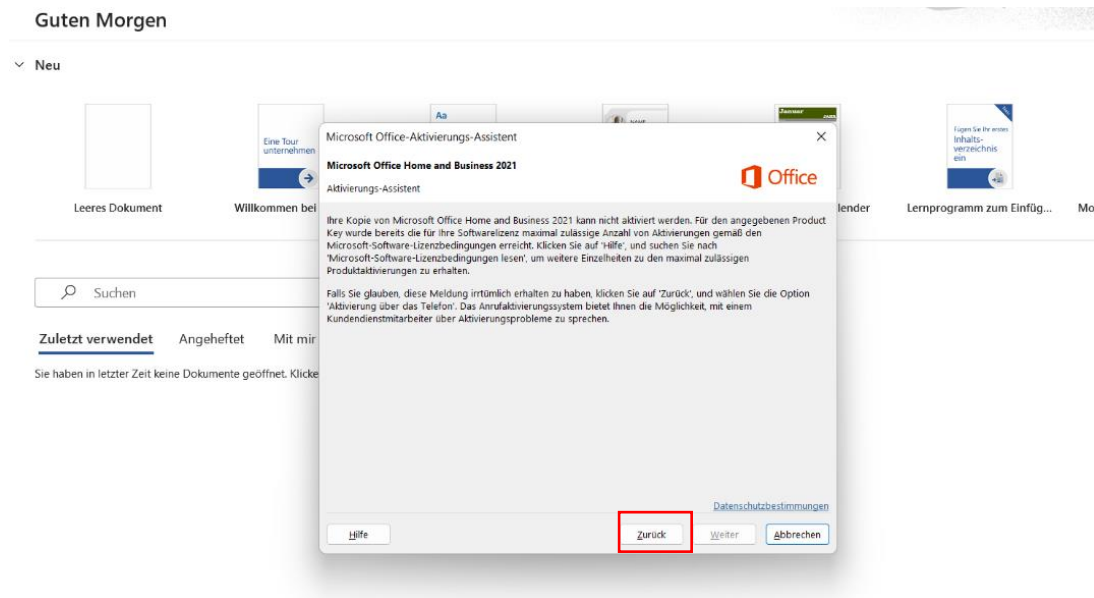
Guten Morgen

Neu

Eine Tour unternehmen

Aa

Fügen Sie Ihr erstes Inhaltsverzeichnis ein

Leeres Dokument

Willkommen bei

lender

Lernprogramm zum Einfüg...

Mo

Suchen

Zuletzt verwendet

Angeheftet

Mit mir

Sie haben in letzter Zeit keine Dokumente geöffnet. Klicke

Microsoft Office-Aktivierungs-Assistent

Microsoft Office Home and Business 2021

Aktivierungs-Assistent

Office

Ihre Kopie von Microsoft Office Home and Business 2021 kann nicht aktiviert werden. Für den angegebenen Product Key wurde bereits die für Ihre Softwarelizenz maximal zulässige Anzahl von Aktivierungen gemäß den Microsoft-Software-Lizenzbedingungen erreicht. Klicken Sie auf 'Hilfe', und suchen Sie nach 'Microsoft-Software-Lizenzbedingungen lesen', um weitere Einzelheiten zu den maximal zulässigen Produktaktivierungen zu erhalten.

Falls Sie glauben, diese Meldung irrtümlich erhalten zu haben, klicken Sie auf 'Zurück', und wählen Sie die Option 'Aktivierung über das Telefon'. Das Anrufaktivierungssystem bietet Ihnen die Möglichkeit, mit einem Kundendienstmitarbeiter über Aktivierungsprobleme zu sprechen.

Datenschutzbestimmungen

Hilfe

Zurück

Weiter

Abbrechen